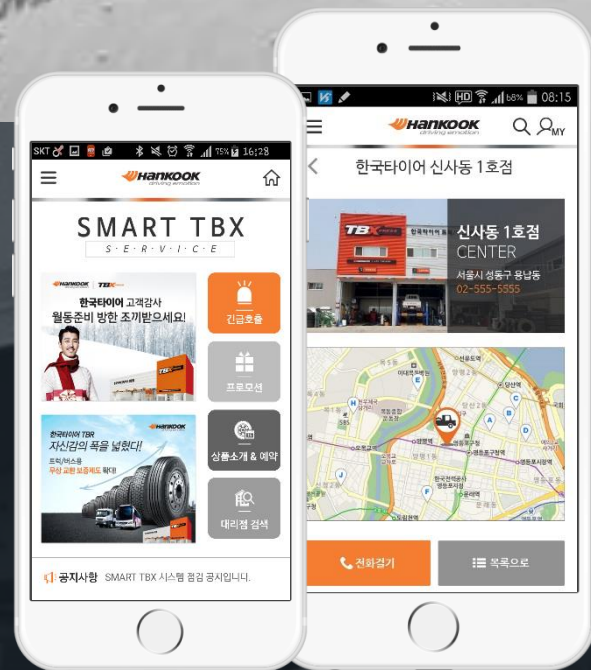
SKT 75% 16:28

Hankook driving emotion

SMART TBX
S·E·R·V·I·C·E

Hankook TBX
한국타이어 고객감사
월동준비 방한 조끼받으세요!

긴급호출

프로모션

Hankook
한국타이어 TBR
자신감의 폭을 넓혔다!
트럭/버스용
무상 교환 보증제도 확대

상품소개 & 예약

대리점 검색

공지사항 SMART TBX 시스템 점검 공지입니다.

68% 08:15

Hankook driving emotion

MY

한국타이어 신사동 1호점

TBX

신사동 1호점
CENTER
서울시 성동구 용남동
02-555-5555

전화걸기

목록으로